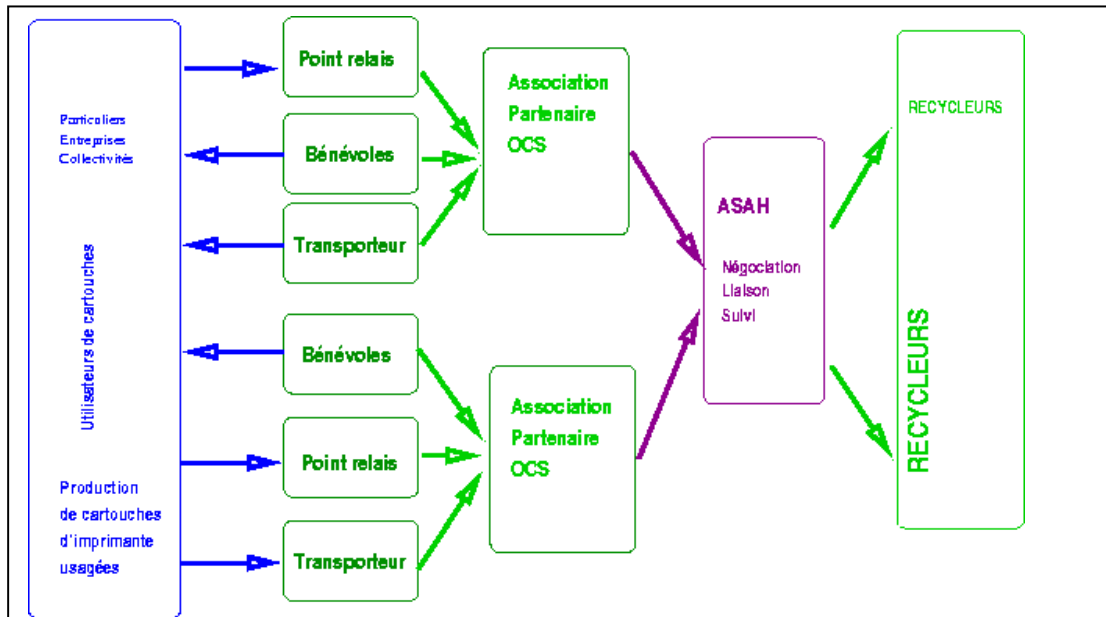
Particuliers
Entreprises
Collectivités

Utilisateurs de cartouches

Production de cartouches d'imprimante usagées

Point relais

Bénévoles

Transporteur

Bénévoles

Point relais

Transporteur

Association
Partenaire
OCS

Association
Partenaire
OCS

ASAH

Négociation
Liaison
Suivi

RECYCLEURS

RECYCLEURS